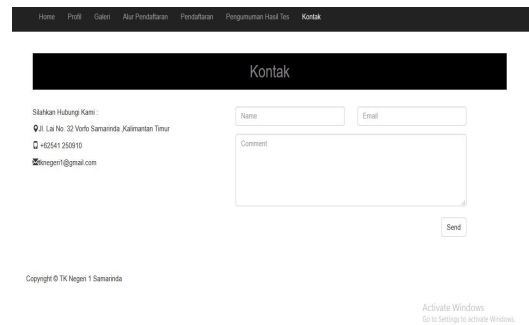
Home Profil Galeri Alur Pendaftaran Pendaftaran Pengumuman Hasil Tes Kontak

Kontak

Silahkan Hubungi Kami :

Jl. Lai No. 32 Vorfo Samarinda ,Kalimantan Timur

+62541 250910

tknegeri1@gmail.com

Name

Email

Comment

Send

Copyright © TK Negeri 1 Samarinda

Activate Windows
Go to Settings to activate Windows.